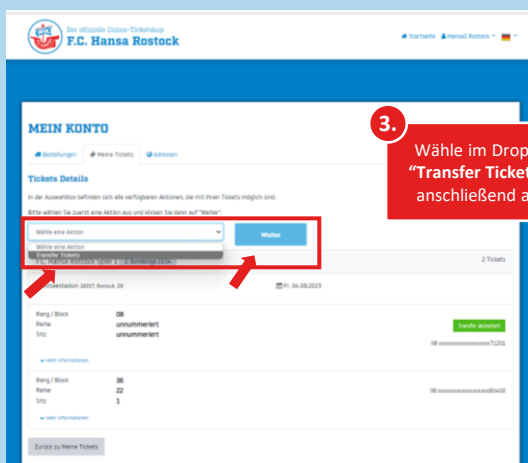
Der offizielle Online-Ticketshop
F.C. Hansa Rostock

Startseite Hansa1 Rostock

MEIN KONTO

Bestellungen Meine Tickets Adressen

Tickets Details

In der Auswahlbox befinden sich alle verfügbaren Aktionen, die mit Ihren Tickets möglich sind.

Bitte wählen Sie zuerst eine Aktion aus und klicken Sie dann auf "Weiter".

Wähle eine Aktion

Wähle eine Aktion
Transfer Tickets

Weiter

F.C. Hansa Rostock Spiel 1 2. Bundesliga 23/24

2 Tickets

Ostseestadion 18057 Rostock, DE

Fr. 04.08.2023

Rang / Block 08
Reihe unnummeriert
Sitz unnummeriert

Transfer akzeptiert

xxxxxxxxxxxxxxxx71201

Mehr Informationen

Rang / Block 36
Reihe 22
Sitz 1

xxxxxxxxxxxxxxxx80400

Mehr Informationen

Zurück zu Meine Tickets

3.

Wähle im Drop
"Transfer Ticket
anschließend a